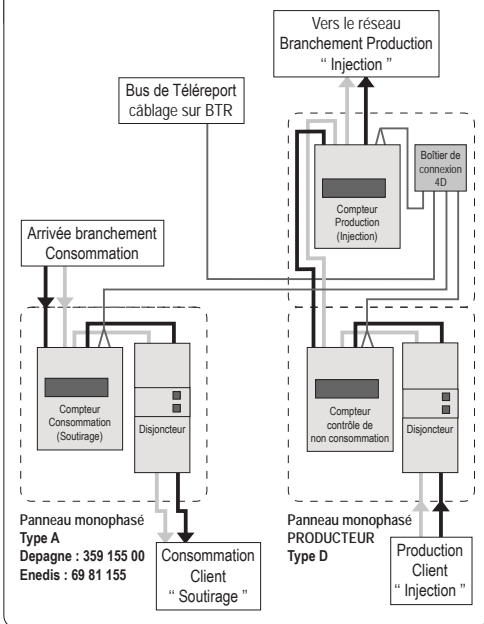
Vers le réseau
Branchement Production
" Injection "

Bus de Téléreport
câblage sur BTR

Compteur
Production
(Injection)

Boîtier de
connexion
4D

Arrivée branchement
Consommation

Compteur
Consommation
(Soutirage)

Disjoncteur

Compteur
contrôle de
non consommation

Disjoncteur

Panneau monophasé
Type A
Depagne : 359 155 00
Enedis : 69 81 155

Consommation
Client
" Soutirage "

Panneau monophasé
PRODUCTEUR
Type D

Production
Client
" Injection "